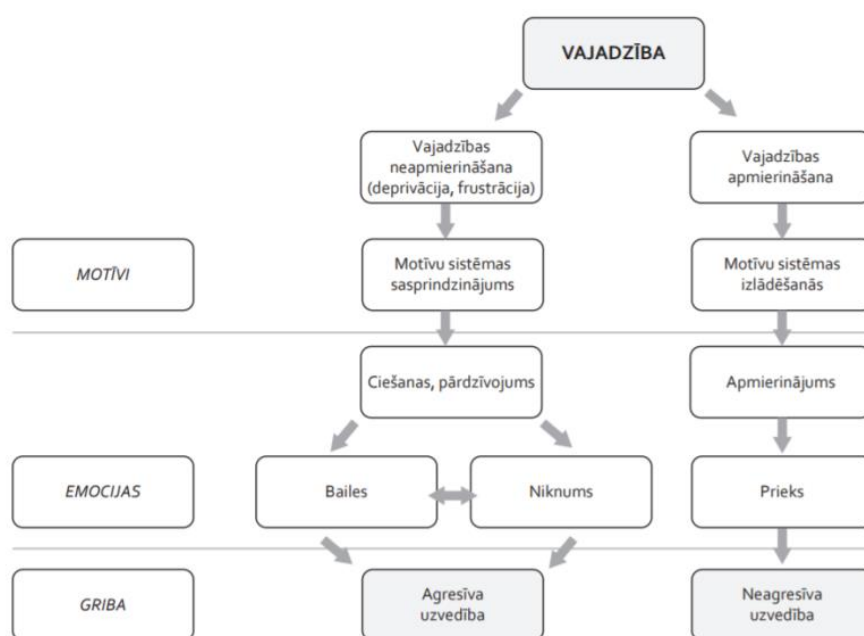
VAJADZĪBA

Vajadzības neapmierināšana (deprivācija, frustrācija)

Vajadzības apmierināšana

MOTĪVI

Motīvu sistēmas sasprindzinājums

Motīvu sistēmas izlādēšanās

Ciešanas, pārdzīvojums

Apmierinājums

EMOCIJAS

Bailes

Niknums

Prieks

GRIBA

Agresīva uzvedība

Neagresīva uzvedība